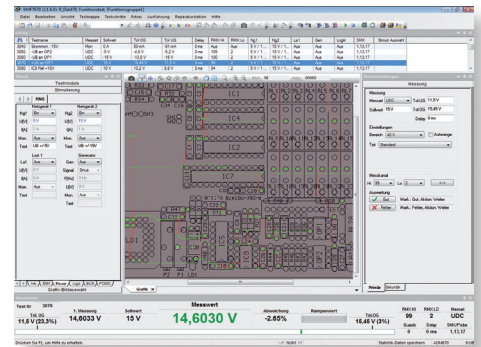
SEMTEST
Datei Bearbeiten Ansicht Testmappe Testschritte Extras Ausführung Reparaturstation Hilfe

| Nr | Testname | Messart | Sollwert | Tol UG | Tol OG | Delay | RMi Hi | RMi Lo | Ng1 | Ng2 | Lo1 | Gen | Login | SMX | Stimuli Auswahl |
|---|---|---|---|---|---|---|---|---|---|---|---|---|---|---|---|
| 2040 | Stromman. -15V | Mon | 0 A | 82 mA | -97 mA | 0 ms | Aus | 2 | 5 V / 1... | 15 V / 1... | Aus | Aus | Aus | 1,13,17 | |
| 2050 | UB an OP1 | UDC | -5 V | -4,5 V | -5,5 V | 0 ms | 100 | 2 | 5 V / 1... | 15 V / 1... | Aus | Aus | Aus | 1,13,17 | |
| 2060 | UB an OP2 | UDC | -15 V | -13,5 V | -15 V | 0 ms | 100 | 2 | 5 V / 1... | 15 V / 1... | Aus | Aus | Aus | 1,13,17 | |
| 2070 | IC5 Ref.+15V | UDC | 15 V | 11,5 V | 15,45 V | 0 ms | 99 | 2 | 5 V / 1... | 15 V / 1... | Aus | Aus | Aus | 1,13,17 | |
| 2080 | IC5 Ref.+10V | UDC | 10 V | 9,2 V | 9,8 V | 0 ms | 30 | 2 | 5 V / 1... | 15 V / 1... | Aus | Aus | Aus | 1,13,17 | |

Testmodule
Stimulierung
RMI
Netzgerät 1
Netzgerät 2
Ng1 Ein
Ng2 Ein
U[V] 5 V
U[V] 15 V
I[A] 1 A
I[A] 1 A
Mod Aus
Mod Aus
Text UB +/-5V
Text UB +/-15V
Last 1
Generator
La1 Aus
Gen Aus
U[V] 0 V
Signal Sinus
I[A] 0 A
F[Hz] 1 Hz
Mod Aus
U[V] 1 V
Text
Text
Grafik-Bibliothek

IC4
IC6
IC7

Messeinstellungen
Messung
Messung
Messart UDC
Tol UG 11,5 V
Sollwert 15 V
Tol OG 15,45 V
Delay 0 ms
Einstellungen
Bereich 40 V
Autorange
Typ Standard
Messband
Hi 99
Lo 2
Auswertung
Gut
Mark.: Gut, Aktion: Weiter
Fehler
Mark.: Fehler, Aktion: Weiter
Prüfer
Sprache

Test Nr 2070
TolUG 11,5 V (23,3%)
5. Messung 14,6033 V
Sollwert 15 V
Messwert 14,6030 V
Abweichung -2.65%
Rampenwert
TolOG 15,45 V (3%)
RMI HI 99
RMI LO 2
Messart UDC
Quants 0
Delay 0 ms
SMX/Probe 1,13,17

Drücken Sie F1, um Hilfe zu erhalten.